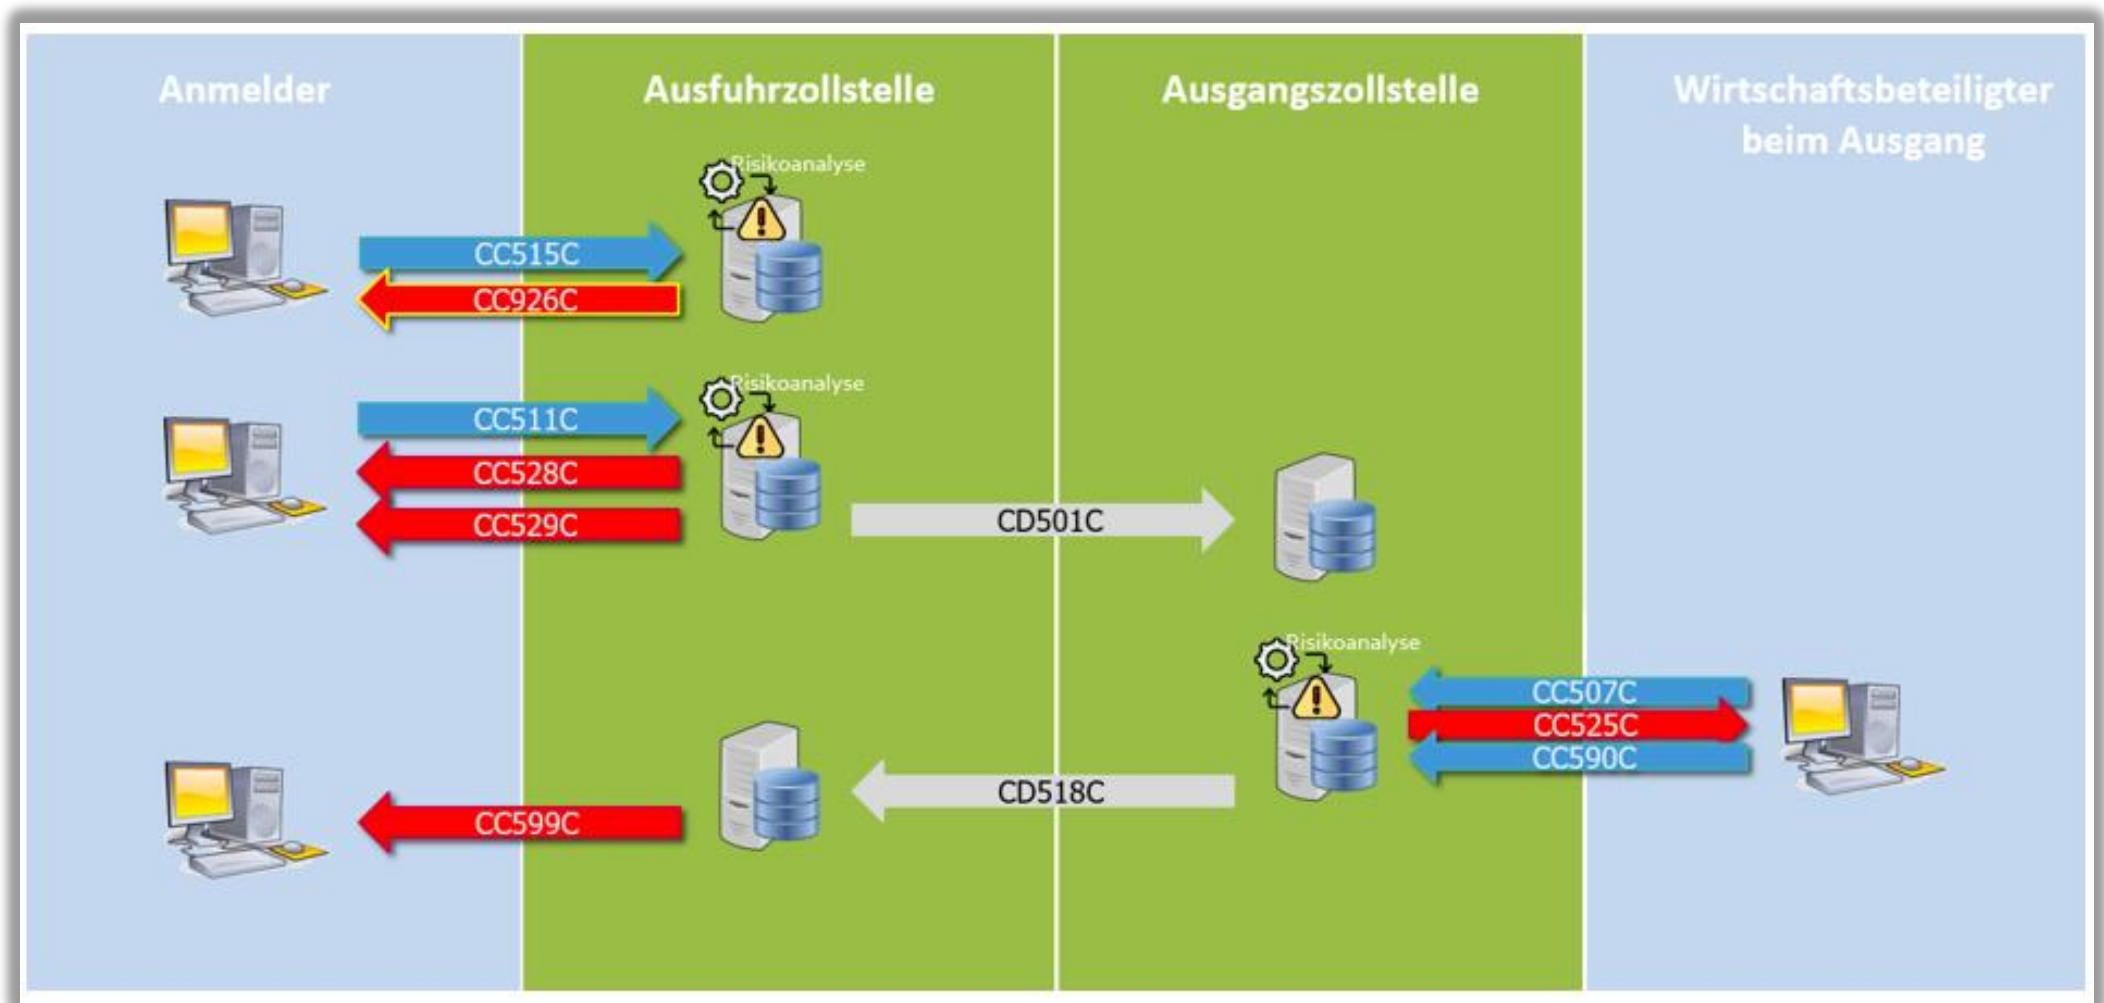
Anmelder

Ausfuhrzollstelle

Ausgangszollstelle

Wirtschaftsbeteiligter beim Ausgang

Risikoanalyse

CC515C

CC926C

Risikoanalyse

CC511C

CC528C

CC529C

CD501C

Risikoanalyse

CC507C

CC525C

CC590C

CD518C

CC599C